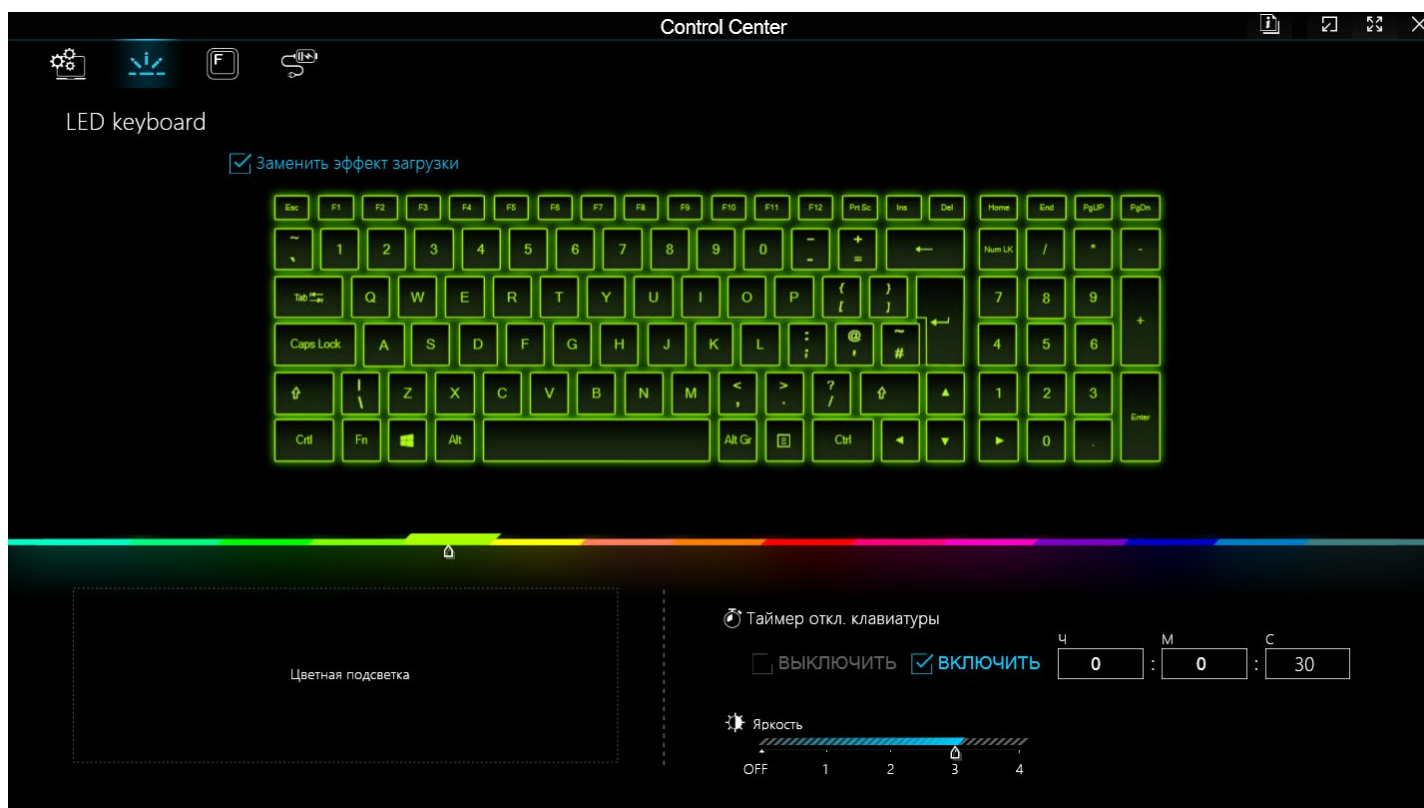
Control Center

F

LED keyboard

Заменить эффект загрузки

Esc F1 F2 F3 F4 F5 F6 F7 F8 F9 F10 F11 F12 Prt Sc Ins Del Home End PgUP PgDn

~ ` 1 2 3 4 5 6 7 8 9 0 _ - + = ← Num LK / * -

Tab Q W E R T Y U I O P { [ } ] 7 8 9 +

Caps Lock A S D F G H J K L : ; @ ' ~ # 4 5 6

⇧ | \ Z X C V B N M < , > . ? / ⇧ ▲ 1 2 3 Enter

Crtl Fn Alt Alt Gr Ctrl ◄ ▼ ► 0 .

Цветная подсветка

Таймер откл. клавиатуры

ВЫКЛЮЧИТЬ ВКЛЮЧИТЬ

Ч 0 : М 0 : С 30

Яркость

OFF 1 2 3 4